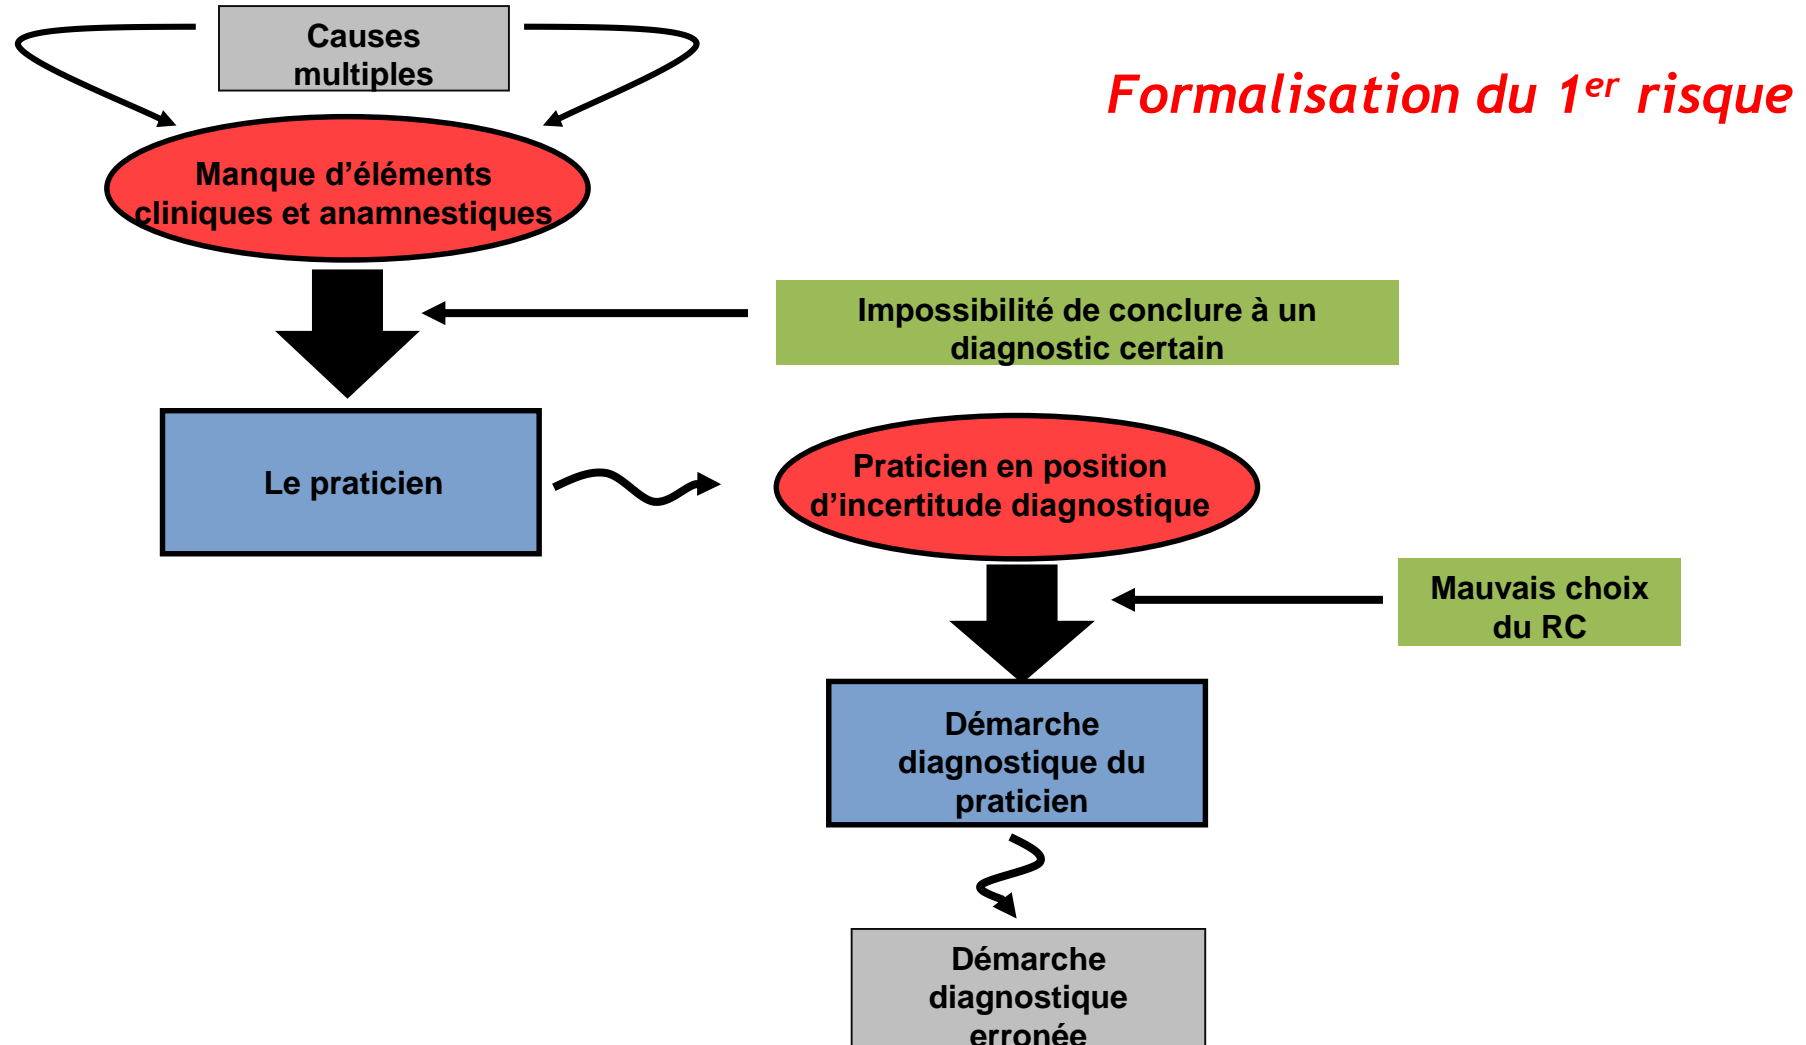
Causes multiples

Formalisation du 1$^{er}$ risque

Manque d’éléments cliniques et anamnestiques

Impossibilité de conclure à un diagnostic certain

Le praticien

Praticien en position d’incertitude diagnostique

Mauvais choix du RC

Démarche diagnostique du praticien

Démarche diagnostique erronée